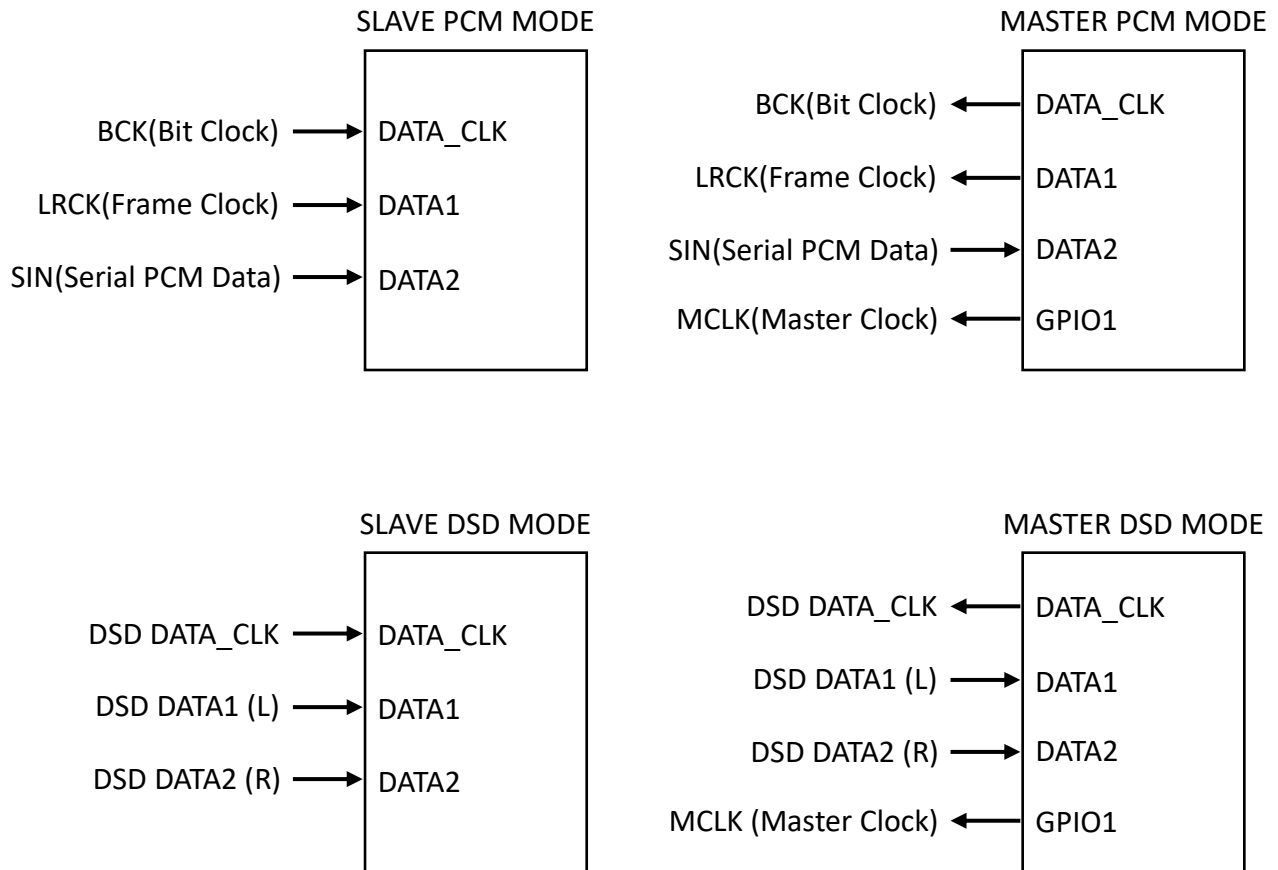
SLAVE PCM MODE

BCK(Bit Clock) DATA_CLK
LRCK(Frame Clock) DATA1
SIN(Serial PCM Data) DATA2

MASTER PCM MODE

BCK(Bit Clock) DATA_CLK
LRCK(Frame Clock) DATA1
SIN(Serial PCM Data) DATA2
MCLK(Master Clock) GPIO1

SLAVE DSD MODE

DSD DATA_CLK DATA_CLK
DSD DATA1 (L) DATA1
DSD DATA2 (R) DATA2

MASTER DSD MODE

DSD DATA_CLK DATA_CLK
DSD DATA1 (L) DATA1
DSD DATA2 (R) DATA2
MCLK (Master Clock) GPIO1